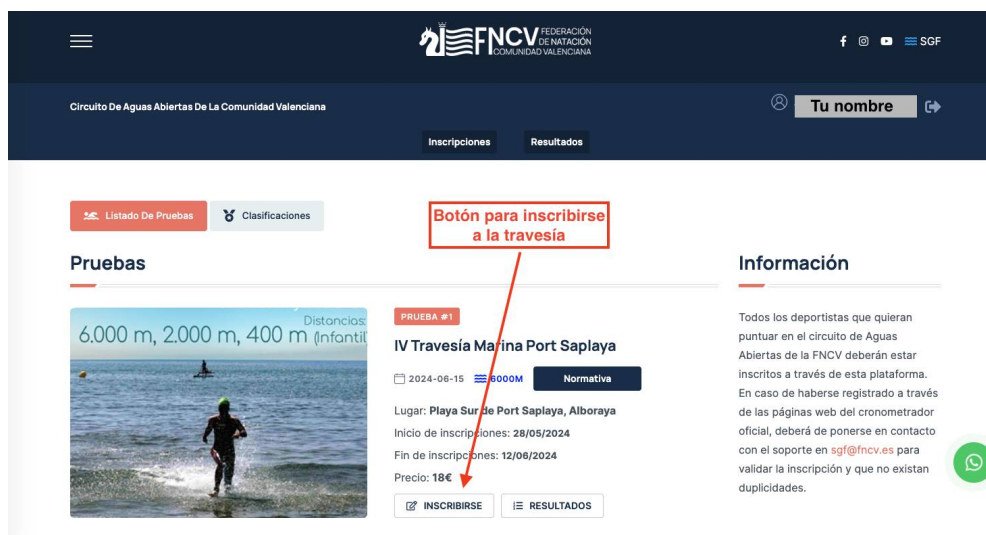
FNCV FEDERACIÓN DE NATACIÓN COMUNIDAD VALENCIANA

SGF

Circuito De Aguas Abiertas De La Comunidad Valenciana

Tu nombre

Inscripciones Resultados

Listado De Pruebas Clasificaciones

Botón para inscribirse a la travesía

Pruebas

Distancias: 6.000 m, 2.000 m, 400 m (Infantil)

PRUEBA #1

IV Travesía Marina Port Saplaya

2024-06-15 6000M Normativa

Lugar: Playa Sur de Port Saplaya, Alboraya

Inicio de inscripciones: 28/05/2024

Fin de inscripciones: 12/06/2024

Precio: 18€

INSCRIBIRSE RESULTADOS

Información

Todos los deportistas que quieran puntuar en el circuito de Aguas Abiertas de la FNCV deberán estar inscritos a través de esta plataforma. En caso de haberse registrado a través de las páginas web del cronometrador oficial, deberá de ponerse en contacto con el soporte en sgf@fncv.es para validar la inscripción y que no existan duplicidades.